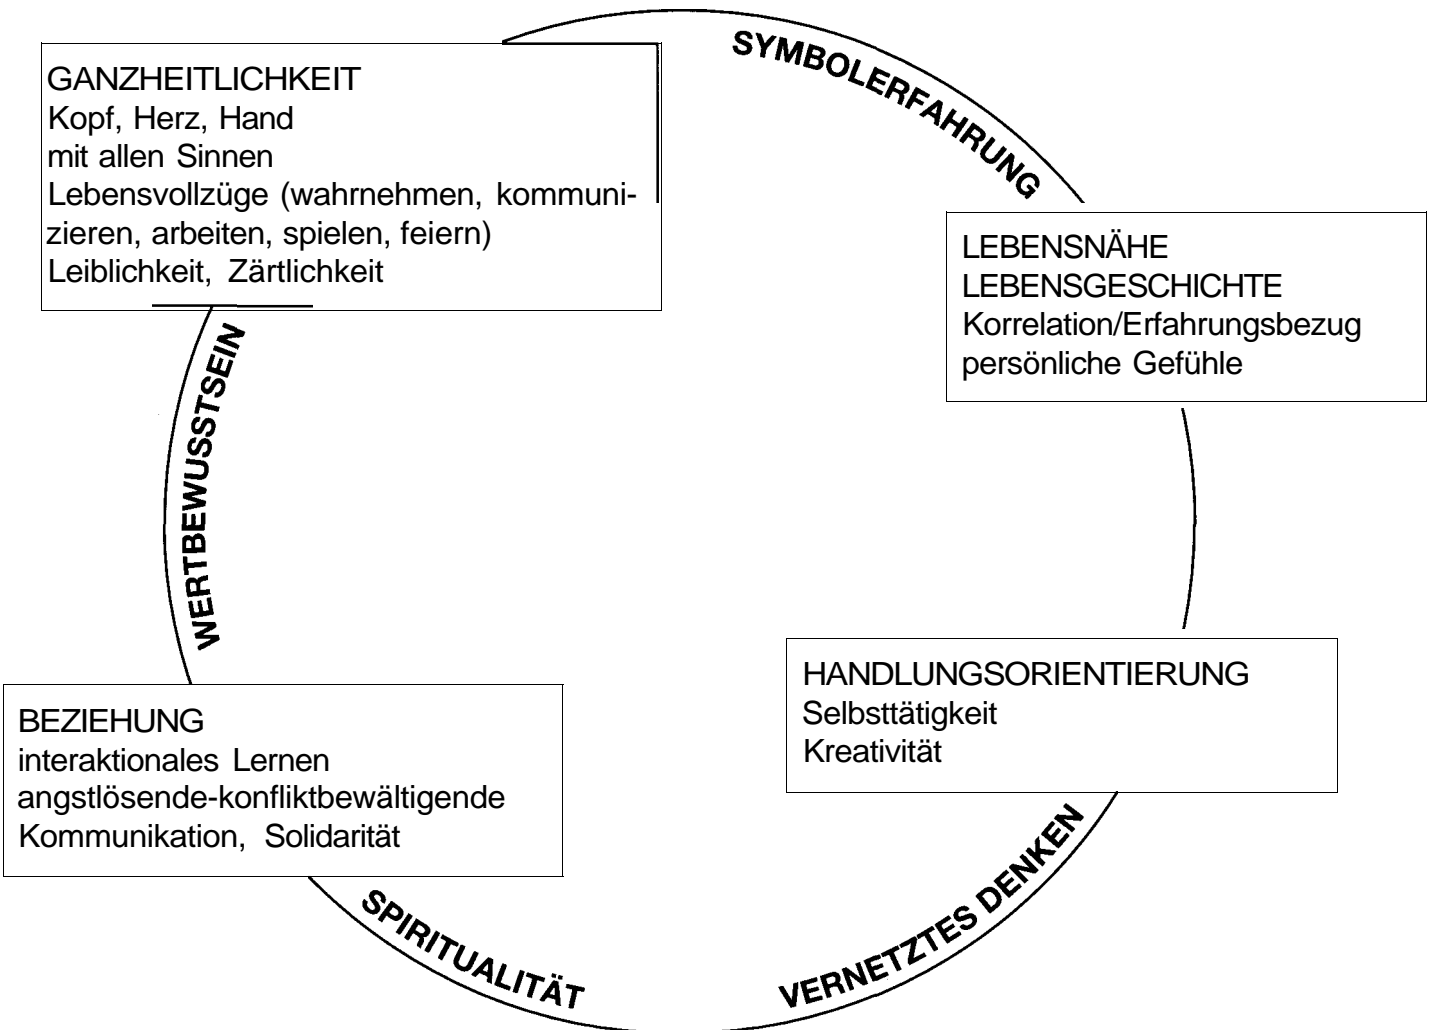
GANZHEITLICHKEIT
Kopf, Herz, Hand
mit allen Sinnen
Lebensvollzüge (wahrnehmen, kommunizieren, arbeiten, spielen, feiern)
Leiblichkeit, Zärtlichkeit

SYMBOLERFAHRUNG

LEBENSNÄHE
LEBENSGESCHICHTE
Korrelation/Erfahrungsbezug
persönliche Gefühle

WERTBEWUSSTSEIN

HANDLUNGSORIENTIERUNG
Selbsttätigkeit
Kreativität

BEZIEHUNG
interaktionales Lernen
angstlösende-konfliktbewältigende
Kommunikation, Solidarität

SPIRITUALITÄT

VERNETZTES DENKEN